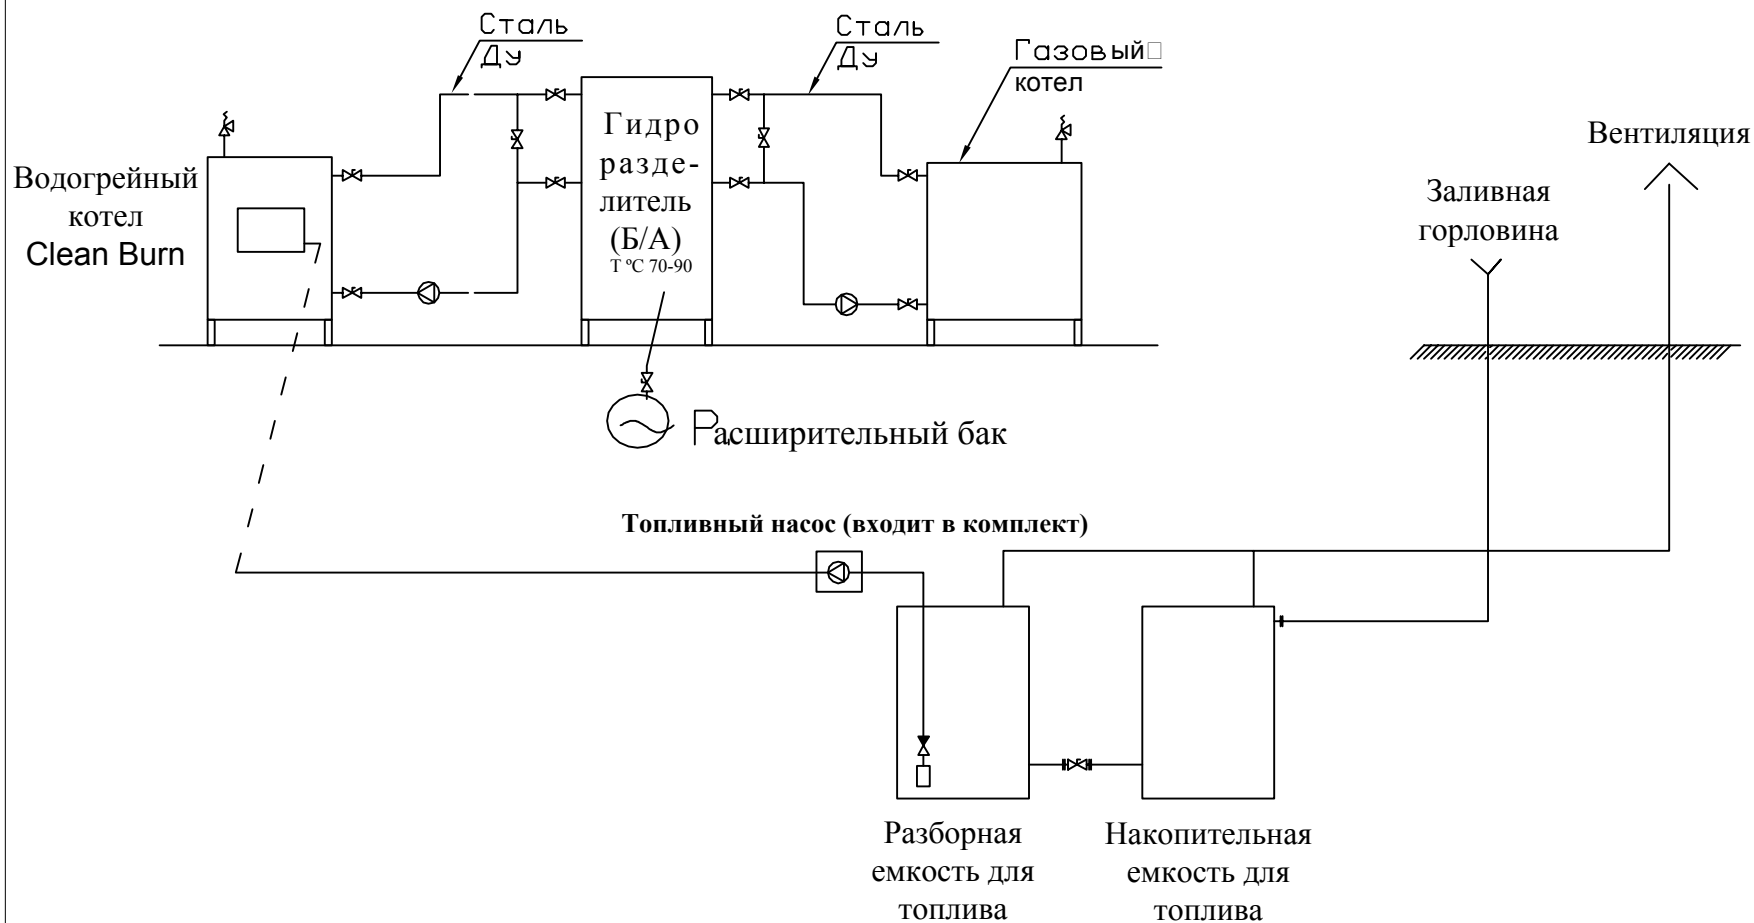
Сталь
Ду

Сталь
Ду

Газовый□
котел

Водогрейный котел
Clean Burn

Гидро разде-литель (Б/А)
T ºC 70-90

Вентиляция

Заливная горловина

Расширительный бак

Топливный насос (входит в комплект)

Разборная емкость для топлива

Накопительная емкость для топлива